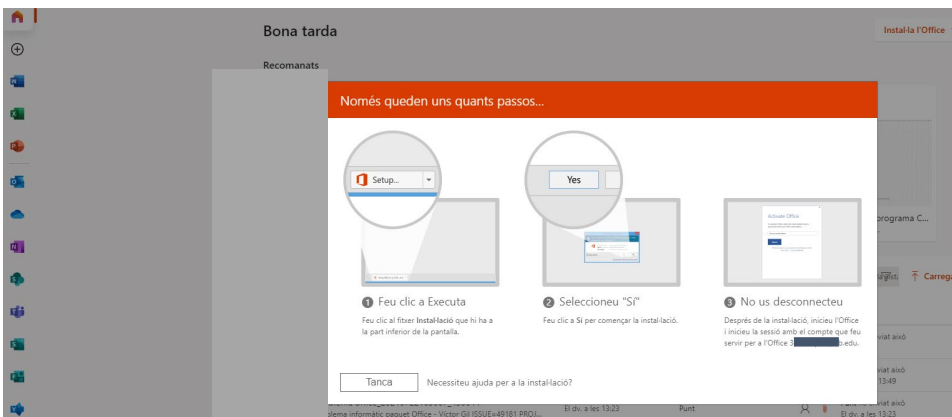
Bona tarda

Instal·la l'Office

Recomanats

Només queden uns quants passos...

Setup...

Yes

Activate Office

programa C...

Carrega

1 Feu clic a Executa

Feu clic al fitxer Instal·lació que hi ha a la part inferior de la pantalla.

2 Seleccioneu "Sí"

Feu clic a Sí per començar la instal·lació.

3 No us desconnecteu

Després de la instal·lació, inicieu l'Office i inicieu la sessió amb el compte que feu servir per a l'Office 3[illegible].edu.

viat això

viat això
13:49

viat això
El dv. a les 13:23

Tanca

Necessiteu ajuda per a la instal·lació?

lema informàtic paquet Office - Victor Gil ISSUE=49181 PROJ...

El dv. a les 13:23

Punt